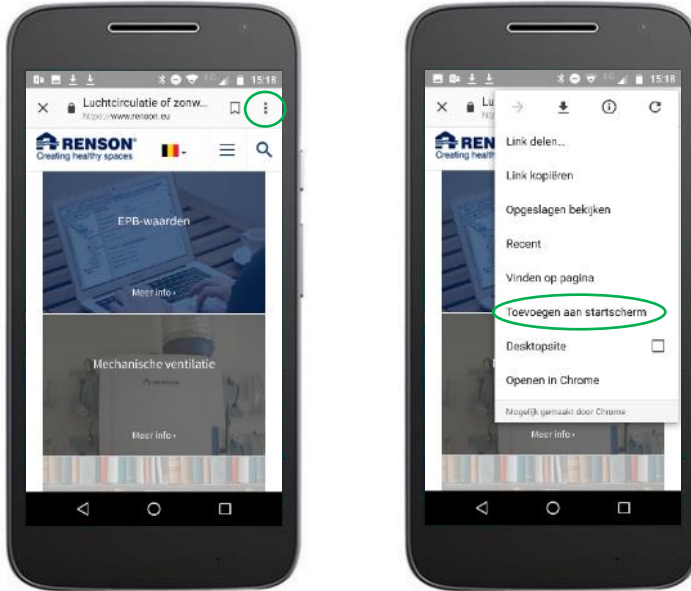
15:18

Luchtcirculatie of zonw...
https://www.renson.eu

RENSON
Creating healthy spaces

EPB-waarden

Meer info ›

Mechanische ventilatie

Meer info ›

15:18

Lu

RENSON
Creating health

Link delen...

Link kopiëren

Opgeslagen bekijken

Recent

Vinden op pagina

Toevoegen aan startscherm

Desktopsite

Openen in Chrome

Mogelijk gemaakt door Chrome

Meer info ›